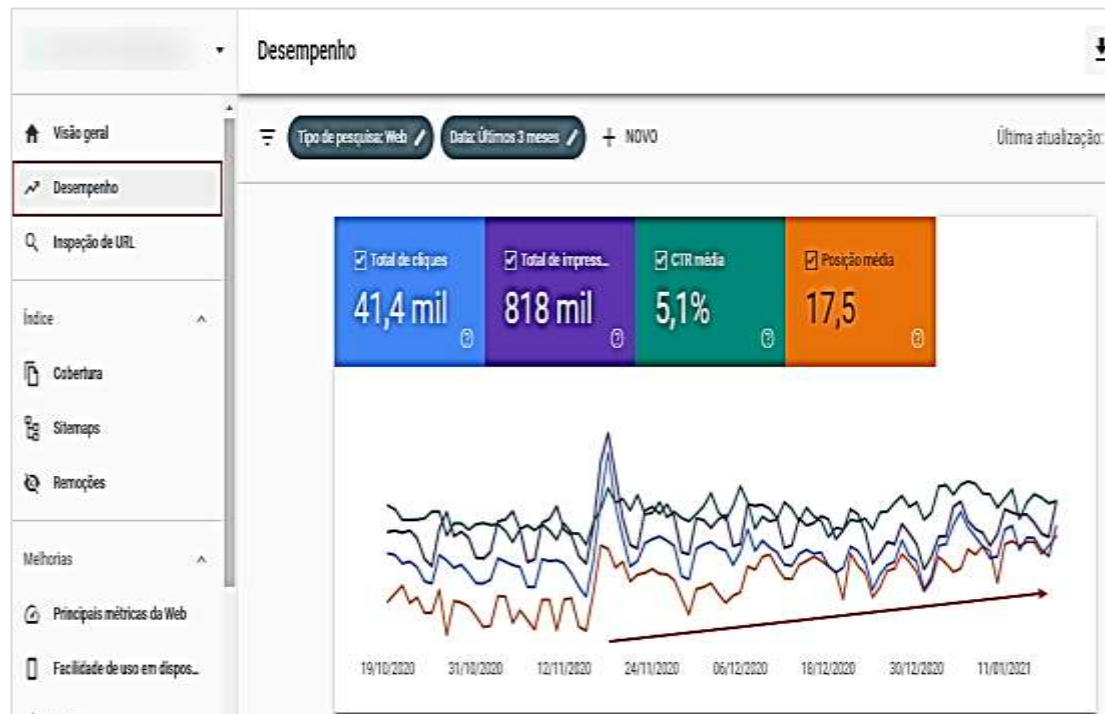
Desempenho

Visão geral
Desempenho
Inspeção de URL

Índice
Cobertura
Sitemaps
Remoções

Melhorias
Principais métricas da Web
Facilidade de uso em dispos...

Tipo de pesquisa: Web
Data: Últimos 3 meses
+ NOVO

Última atualização:

Total de cliques
41,4 mil

Total de impress...
818 mil

CTR média
5,1%

Posição média
17,5

19/10/2020
31/10/2020
12/11/2020
24/11/2020
06/12/2020
18/12/2020
30/12/2020
11/01/2021